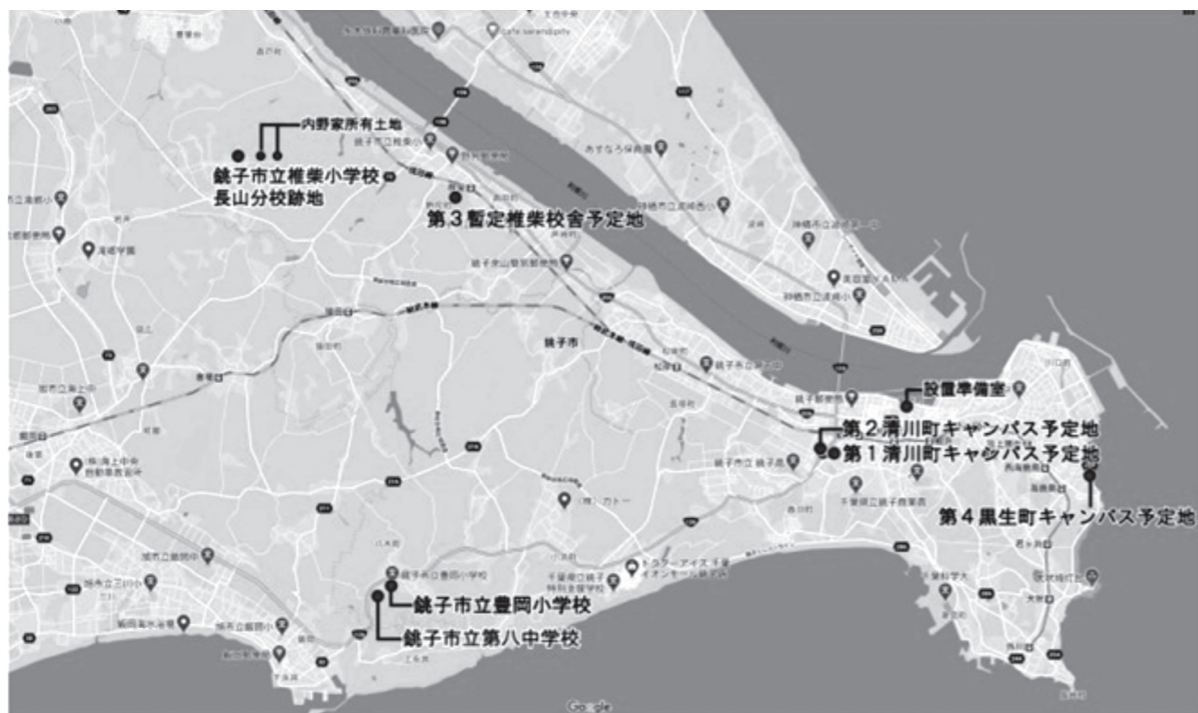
内野家所有土地
銚子市立椎柴小学校
長山分校跡地
第３暫定椎柴校舎予定地
銚子市
設置準備室
第２清川町キャンパス予定地
第１清川町キャンパス予定地
第４黒生町キャンパス予定地
銚子市立豊岡小学校
銚子市立第八中学校
Google